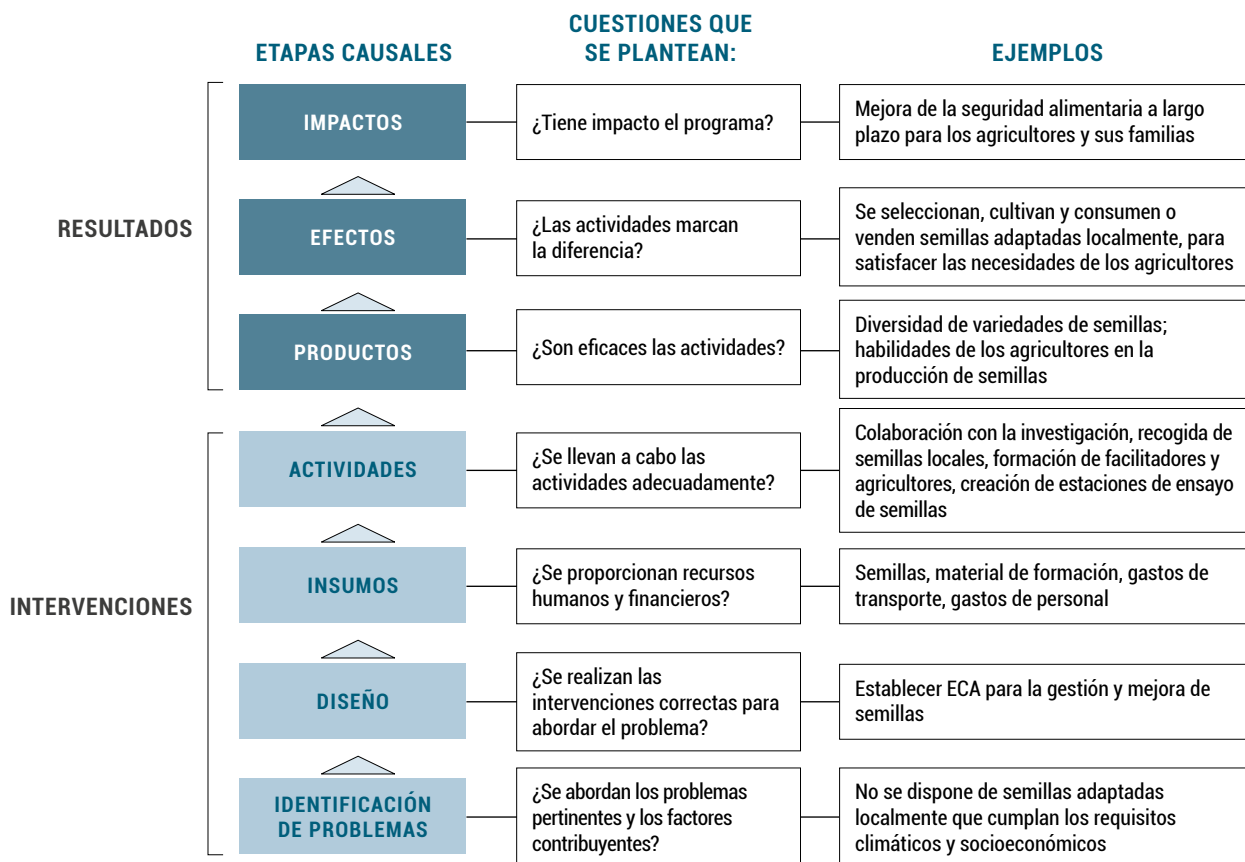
ETAPAS CAUSALES

CUESTIONES QUE SE PLANTEAN:

EJEMPLOS

RESULTADOS

IMPACTOS

¿Tiene impacto el programa?

Mejora de la seguridad alimentaria a largo plazo para los agricultores y sus familias

EFECTOS

¿Las actividades marcan la diferencia?

Se seleccionan, cultivan y consumen o venden semillas adaptadas localmente, para satisfacer las necesidades de los agricultores

PRODUCTOS

¿Son eficaces las actividades?

Diversidad de variedades de semillas; habilidades de los agricultores en la producción de semillas

INTERVENCIONES

ACTIVIDADES

¿Se llevan a cabo las actividades adecuadamente?

Colaboración con la investigación, recogida de semillas locales, formación de facilitadores y agricultores, creación de estaciones de ensayo de semillas

INSUMOS

¿Se proporcionan recursos humanos y financieros?

Semillas, material de formación, gastos de transporte, gastos de personal

DISEÑO

¿Se realizan las intervenciones correctas para abordar el problema?

Establecer ECA para la gestión y mejora de semillas

IDENTIFICACIÓN DE PROBLEMAS

¿Se abordan los problemas pertinentes y los factores contribuyentes?

No se dispone de semillas adaptadas localmente que cumplan los requisitos climáticos y socioeconómicos